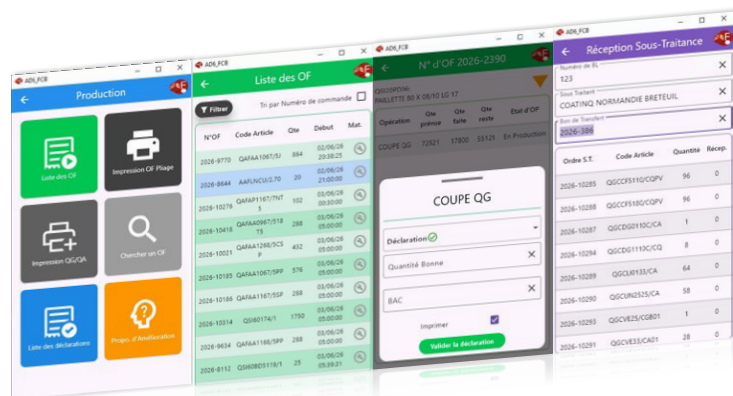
AD6_FCB

Production

Liste des OF

Impression OF Plage

Impression QG/QA

Chercher un OF

Liste des déclarations

Propo. d'Amélioration

AD6_FCB

Liste des OF

Filtrer

Tri par Numéro de commande

| N°OF | Code Article | Qte | Debut | Mat. |
|---|---|---|---|---|
| 2026-9770 | QAFAA1067/SI | 864 | 02/06/26 20:38:25 | |
| 2026-8644 | AAFLNCU/2.70 | 20 | 02/06/26 21:00:00 | |
| 2026-10276 | QAFAP1167/TVT 5 | 102 | 03/06/26 00:30:00 | |
| 2026-10418 | QAFAA0967/518 T5 | 288 | 03/06/26 05:00:00 | |
| 2026-10021 | QAFAA1268/SCS P | 432 | 03/06/26 05:00:00 | |
| 2026-10185 | QAFAA1067/SPP | 576 | 03/06/26 05:00:00 | |
| 2026-10186 | QAFAA1167/SPP | 288 | 03/06/26 05:00:00 | |
| 2026-10314 | QSI60174/1 | 1750 | 03/06/26 05:00:00 | |
| 2026-9634 | QAFAA1168/SPP | 288 | 03/06/26 05:00:00 | |
| 2026-8112 | QSI80D5118/1 | 25 | 03/06/26 05:39:31 | |

AD6_FCB

N° OF 2026-2390

QSI20PC06
PAILLETTE 50 X 08/10 LG 17

| Opération | Qte prevue | Qte faite | Qte reste | Etat d'OP |
|---|---|---|---|---|
| COUPE QG | 72921 | 17800 | 55121 | En Production |

COUPE QG

Déclaration

Quantité Bonne

BAC

Imprimer

Valider la déclaration

AD6_FCB

Réception Sous-Traitance

Numéro de BL
123

Sous Traitant
COATINQ NORMANDIE BRETEUIL

Bon de Transfert
2026-386

| Ordre S.T. | Code Article | Quantité | Récep. |
|---|---|---|---|
| 2026-10285 | QCCFS110/CQPV | 96 | 0 |
| 2026-10288 | QCCFS180/CQPV | 96 | 0 |
| 2026-10287 | QGCDG0110C/CA | 1 | 0 |
| 2026-10294 | QGCDG1113C/CQ | 8 | 0 |
| 2026-10289 | QGCL60133/CA | 64 | 0 |
| 2026-10290 | QGCUN2525/CA | 58 | 0 |
| 2026-10293 | QGCVE25/CG801 | 1 | 0 |
| 2026-10291 | QGCVE33/CA01 | 28 | 0 |